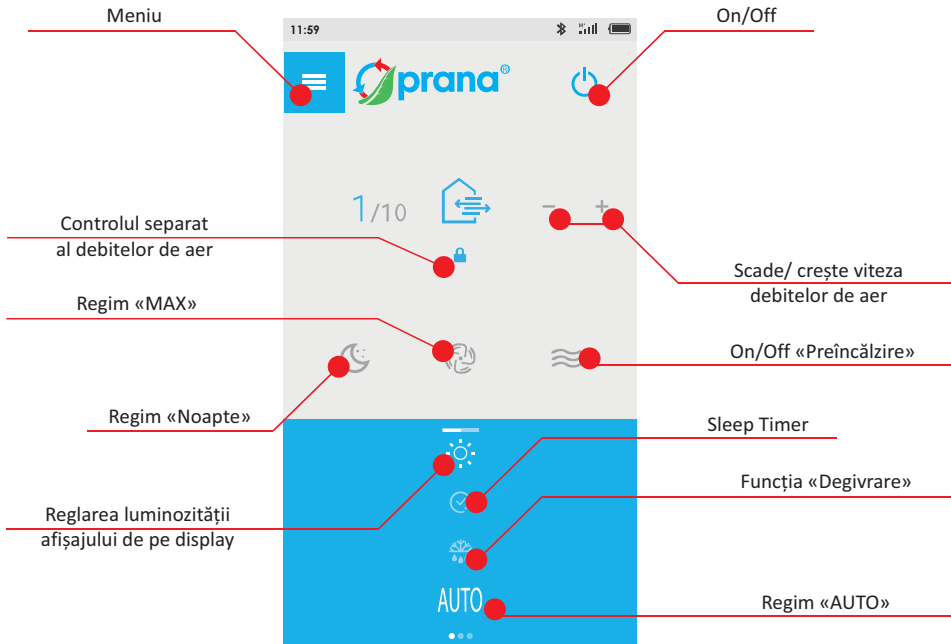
Meniu

11:59

prana®

On/Off

Controlul separat al debitelor de aer

1/10

–

+

Scade/ crește viteza debitelor de aer

Regim «MAX»

On/Off «Preîncălzire»

Regim «Noapte»

Sleep Timer

Funcția «Degivrare»

Reglarea luminozității afișajului de pe display

AUTO

Regim «AUTO»